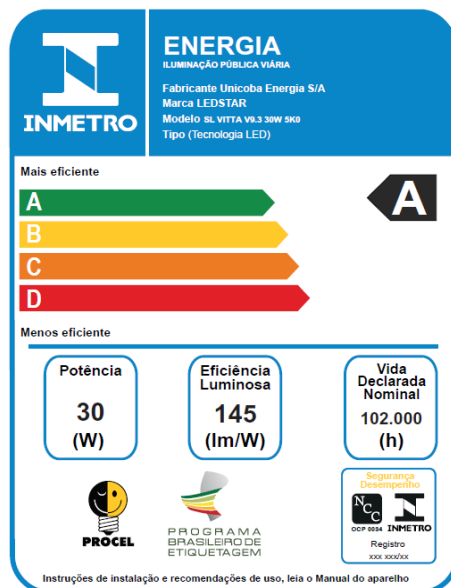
INMETRO

ENERGIA
ILUMINAÇÃO PÚBLICA VIÁRIA

Fabricante Unicoba Energia S/A
Marca LEDSTAR
Modelo SL VITTA V9.3 30W 5K0
Tipo (Tecnologia LED)

Mais eficiente

A
B
C
D

A

Menos eficiente

Potência
30
(W)

Eficiência Luminosa
145
(lm/W)

Vida Declarada Nominal
102.000
(h)

PROCEL

PROGRAMA BRASILEIRO DE ETIQUETAGEM

Segurança Desempenho
NCC
OCP 0034
INMETRO
Registro
xxx xxx/xx

Instruções de instalação e recomendações de uso, leia o Manual do aparelho